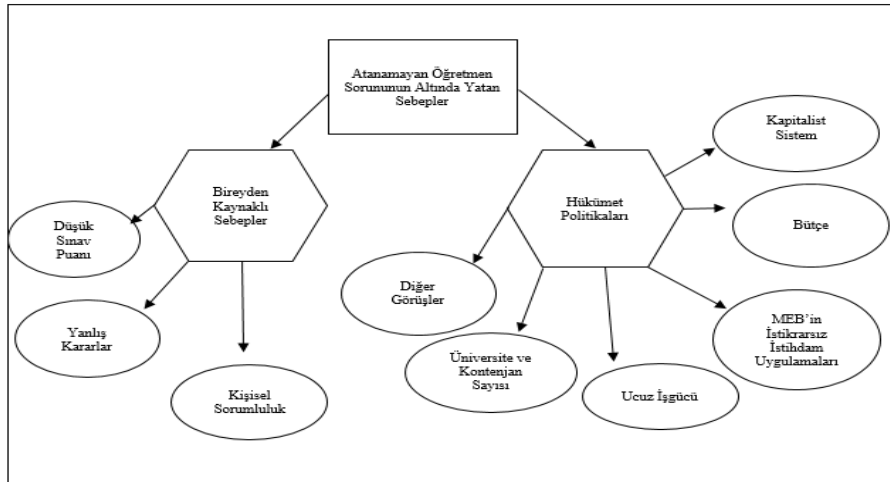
Atanamayan Öğretmen Sorununun Altında Yatan Sebepler

Bireyden Kaynaklı Sebepler

Düşük Sınav Puanı

Yanlış Kararlar

Kişisel Sorumluluk

Hükümet Politikaları

Kapitalist Sistem

Bütçe

MEB'in İstikrarsız İstihdam Uygulamaları

Diğer Görüşler

Üniversite ve Kontenjan Sayısı

Ucuz İşgücü